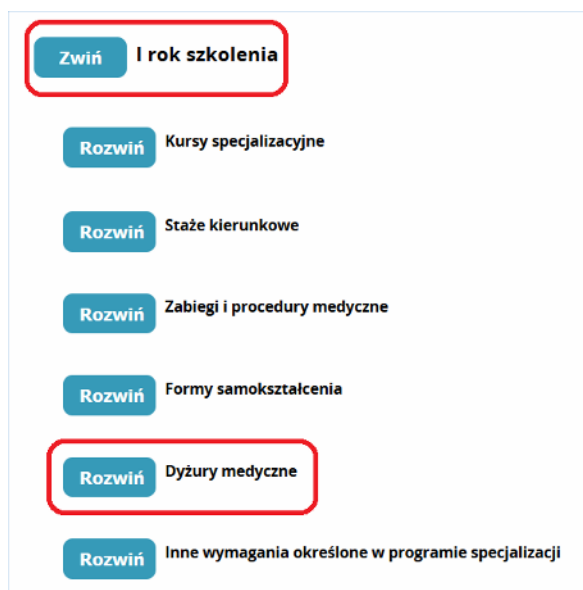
Zwiń I rok szkolenia

Rozwiń Kursy specjalizacyjne

Rozwiń Staże kierunkowe

Rozwiń Zabiegi i procedury medyczne

Rozwiń Formy samokształcenia

Rozwiń Dyżury medyczne

Rozwiń Inne wymagania określone w programie specjalizacji